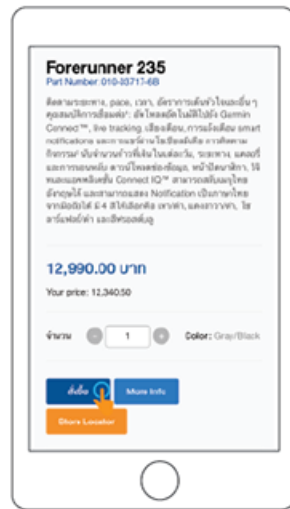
Forerunner 235

Part Number: 010-03717-6B

ติดตามระยะทาง, pace, เวลา, อัตราการเต้นหัวใจและอื่นๆ คุณสมบัติการเชื่อมต่อ: อัพโหลดอัตโนมัติไปยัง Garmin Connect™, live tracking, เชื่อมต่อ, การแจ้งเตือน smart notifications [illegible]

12,990.00 บาท

Your price: 12,340.50

จำนวน - 1 + Color: Gray/Black

สั่งซื้อ

More Info

Store Locator